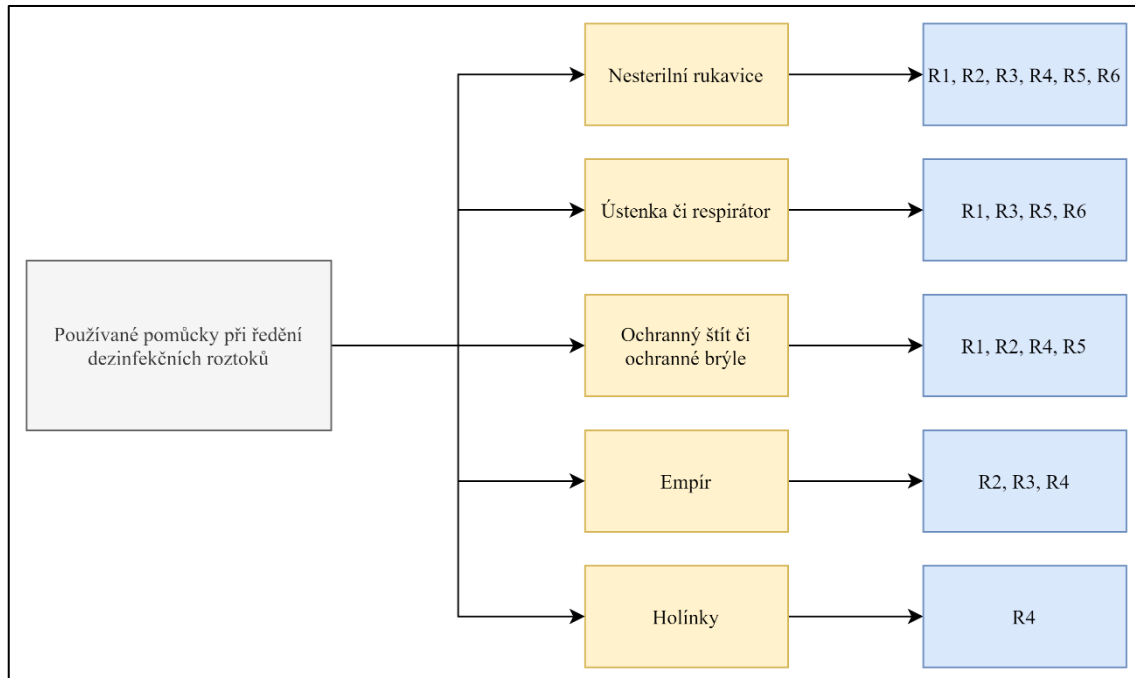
Používané pomůcky při ředění dezinfekčních roztoků

Nesterilní rukavice

R1, R2, R3, R4, R5, R6

Ústenka či respirátor

R1, R3, R5, R6

Ochranný štít či ochranné brýle

R1, R2, R4, R5

Empír

R2, R3, R4

Holínky

R4